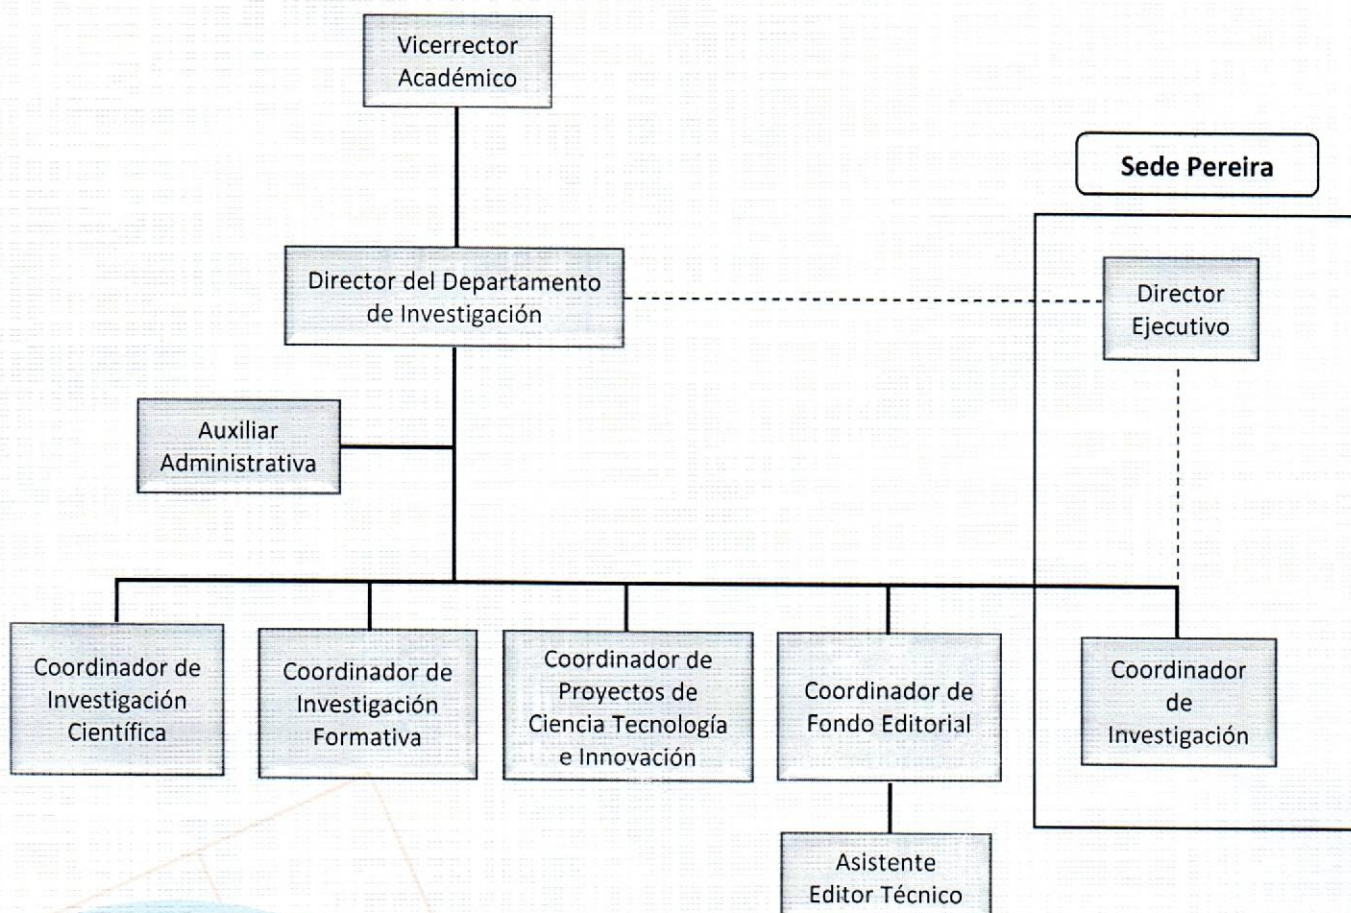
Vicerrector Académico

Sede Pereira

Director del Departamento de Investigación

Director Ejecutivo

Auxiliar Administrativa

Coordinador de Investigación Científica

Coordinador de Investigación Formativa

Coordinador de Proyectos de Ciencia Tecnología e Innovación

Coordinador de Fondo Editorial

Coordinador de Investigación

Asistente Editor Técnico